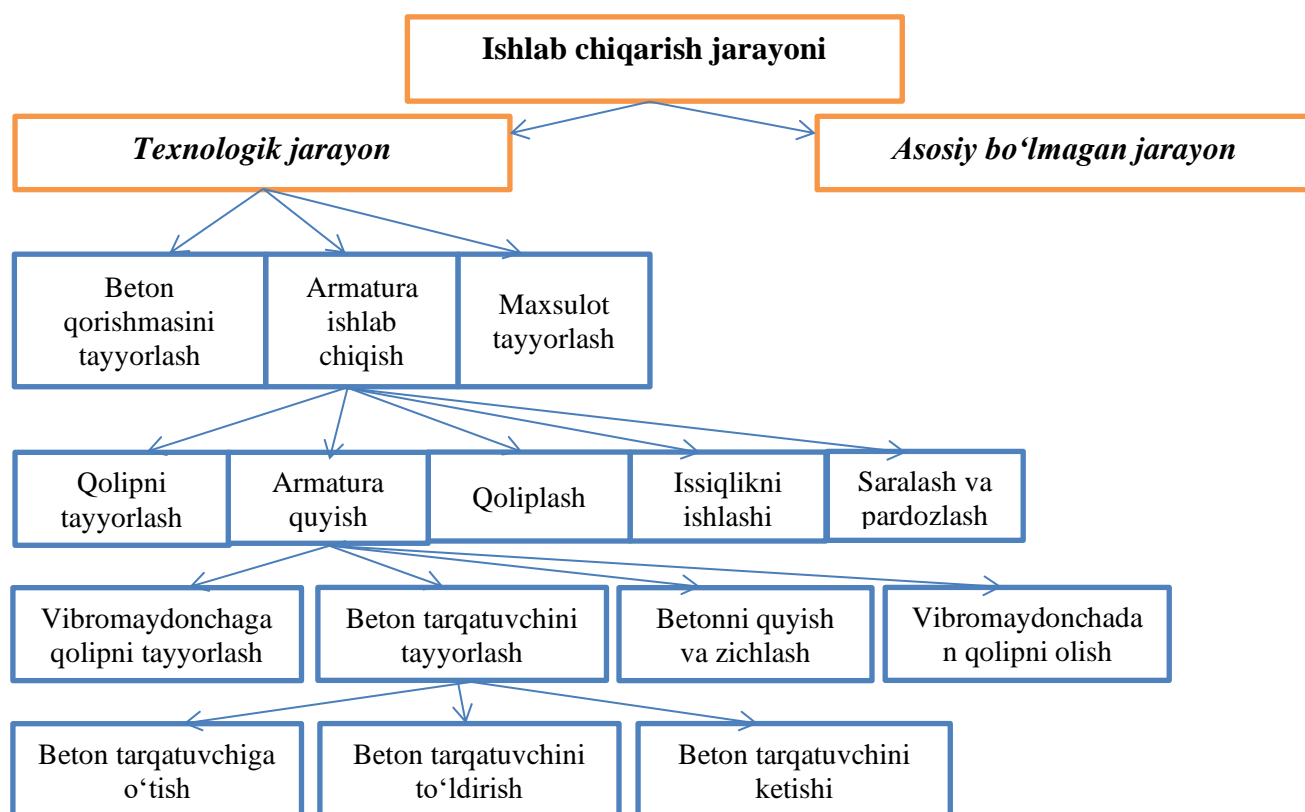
**Ishlab chiqarish jarayoni**

*Texnologik jarayon*

*Asosiy bo‘lmagan jarayon*

Beton qorishmasini tayyorlash

Armatura ishlab chiqish

Maxsulot tayyorlash

Qolipni tayyorlash

Armatura quyish

Qoliplash

Issiqlikni ishlashi

Saralash va pardozlash

Vibromaydonchaga qolipni tayyorlash

Beton tarqatuvchini tayyorlash

Betonni quyish va zichlash

Vibromaydonchadan qolipni olish

Beton tarqatuvchiga o‘tish

Beton tarqatuvchini to‘ldirish

Beton tarqatuvchini ketishi